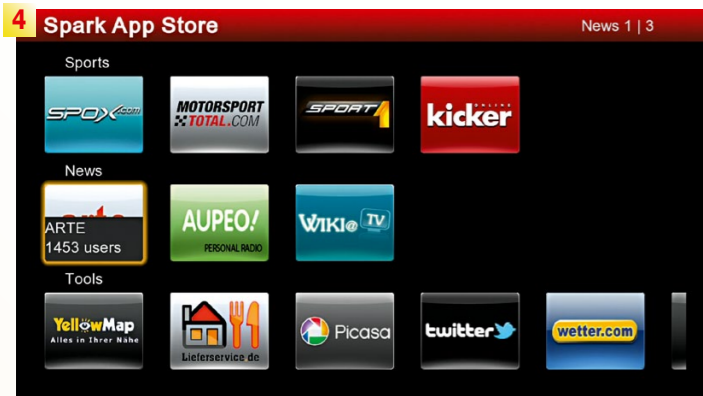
4 Spark App Store

News 1 | 3

Sports

SPOX.com

MOTORSPORT TOTAL.COM

SPORT 1

ONLINE kicker

News

arte

ARTE
1453 users

AUPEO! PERSONAL RADIO

WIKI@TV

Tools

YellowMap Alles in Ihrer Nähe

Lieferservice.de

Picasa

twitter

wetter.com